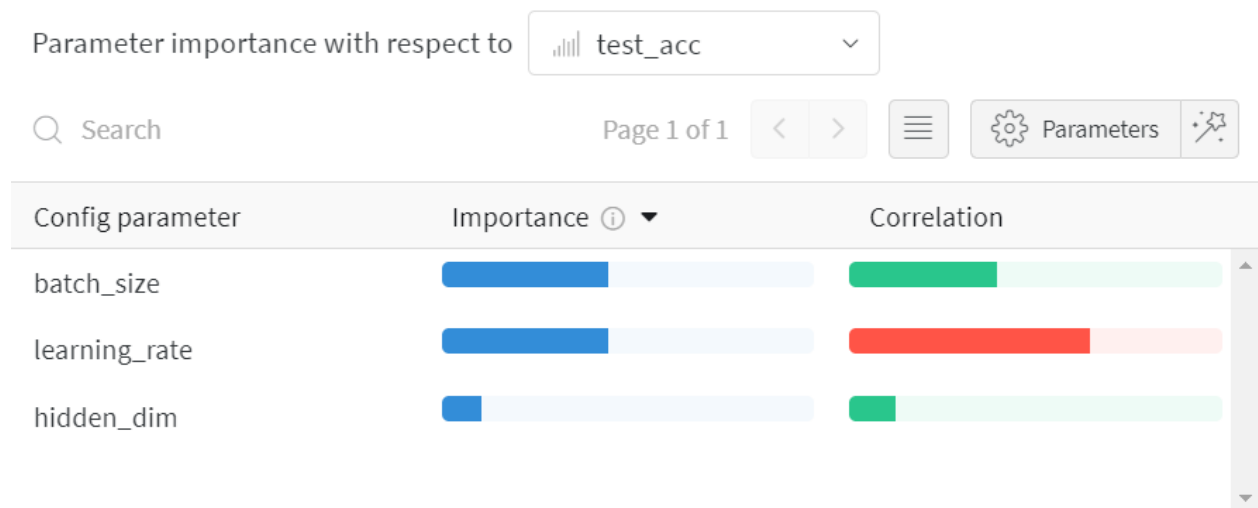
Parameter importance with respect to test_acc

Search

Page 1 of 1

Parameters

| Config parameter | Importance | Correlation |
|---|---|---|
| batch_size | | |
| learning_rate | | |
| hidden_dim | | |